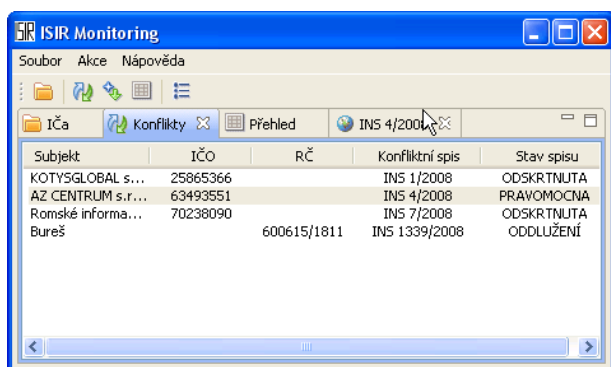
ISIR Monitoring

Soubor Akce Nápověda

Iča Konflikty Přehled INS 4/2008

| Subjekt | IČO | RČ | Konfliktní spis | Stav spisu |
|---|---|---|---|---|
| KOTYSGLOBAL s... | 25865366 | | INS 1/2008 | ODSKRTNUTA |
| AZ CENTRUM s.r.... | 63493551 | | INS 4/2008 | PRAVOMOCNA |
| Romské informa... | 70238090 | | INS 7/2008 | ODSKRTNUTA |
| Bureš | | 600615/1811 | INS 1339/2008 | ODDLUŽENÍ |